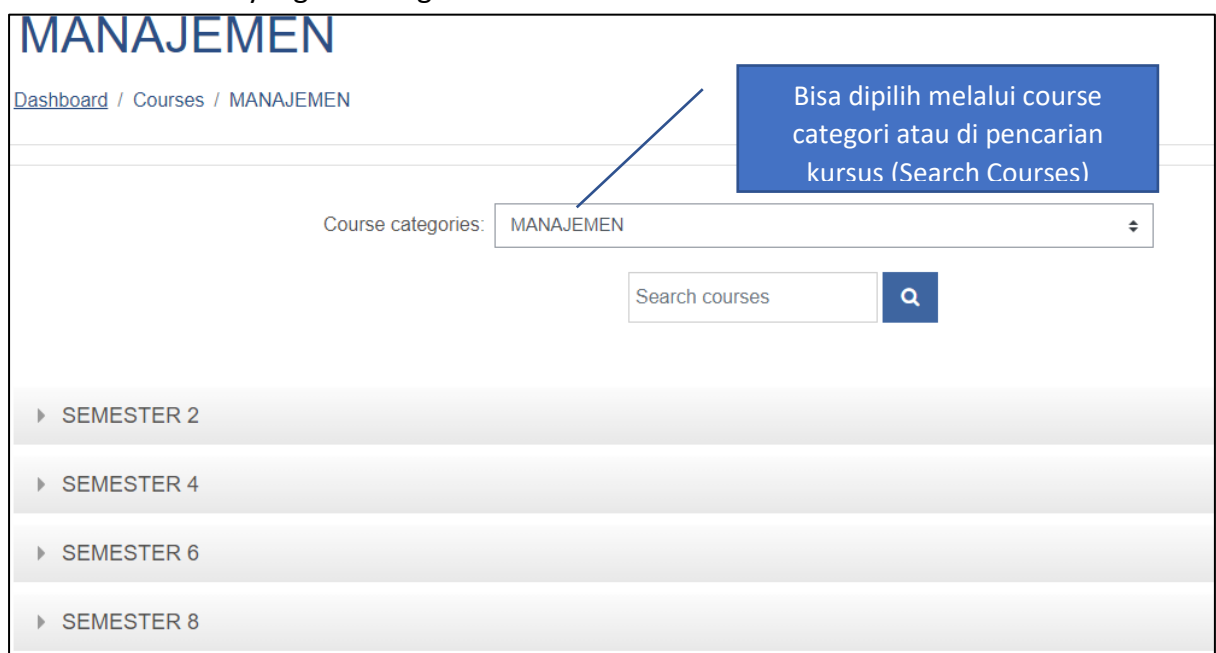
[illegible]

MANAJEMEN

Dashboard / Courses / MANAJEMEN

Bisa dipilih melalui course categori atau di pencarian kursus (Search Courses)

Course categories: MANAJEMEN

Search courses

SEMESTER 2

SEMESTER 4

SEMESTER 6

SEMESTER 8